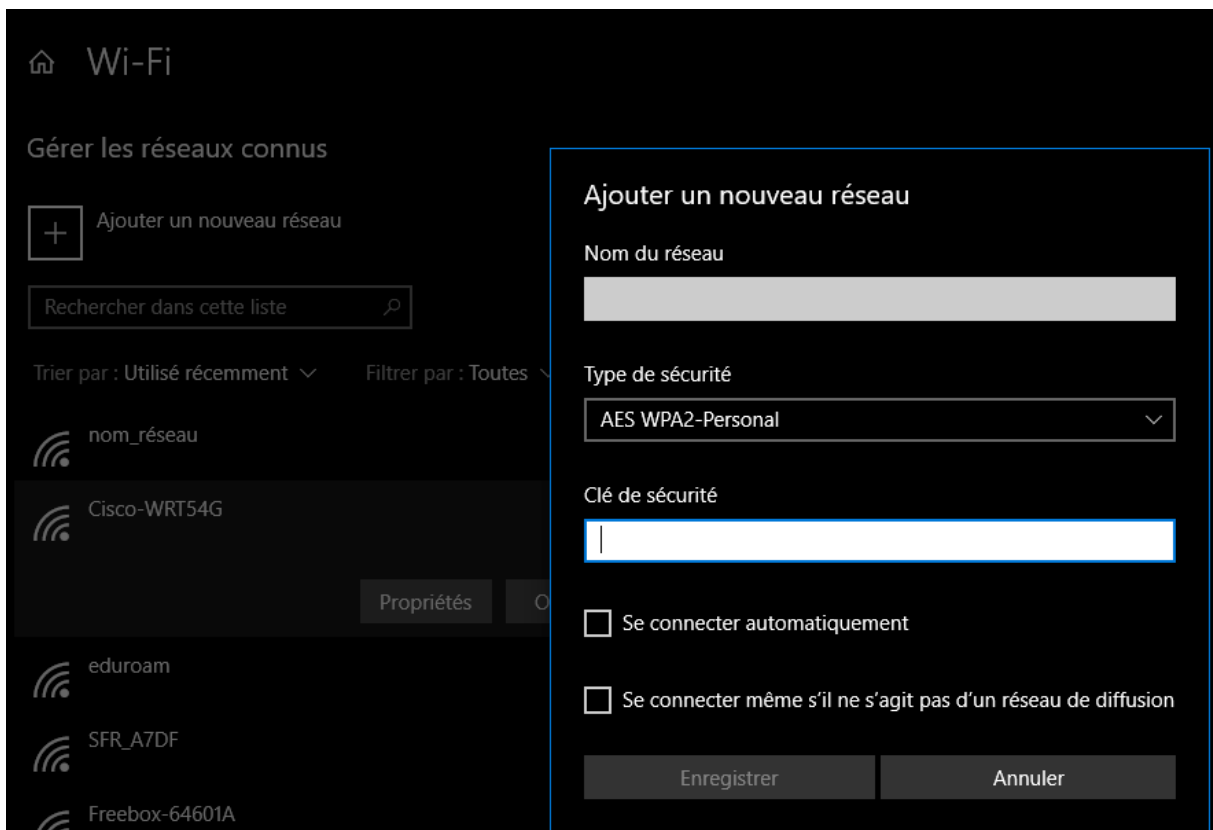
Wi-Fi

Gérer les réseaux connus

Ajouter un nouveau réseau

Rechercher dans cette liste

Trier par : Utilisé récemment

Filtrer par : Toutes

nom_réseau

Cisco-WRT54G

Propriétés

O

eduroam

SFR_A7DF

Freebox-64601A

Ajouter un nouveau réseau

Nom du réseau

Type de sécurité

AES WPA2-Personal

Clé de sécurité

Se connecter automatiquement

Se connecter même s'il ne s'agit pas d'un réseau de diffusion

Enregistrer

Annuler